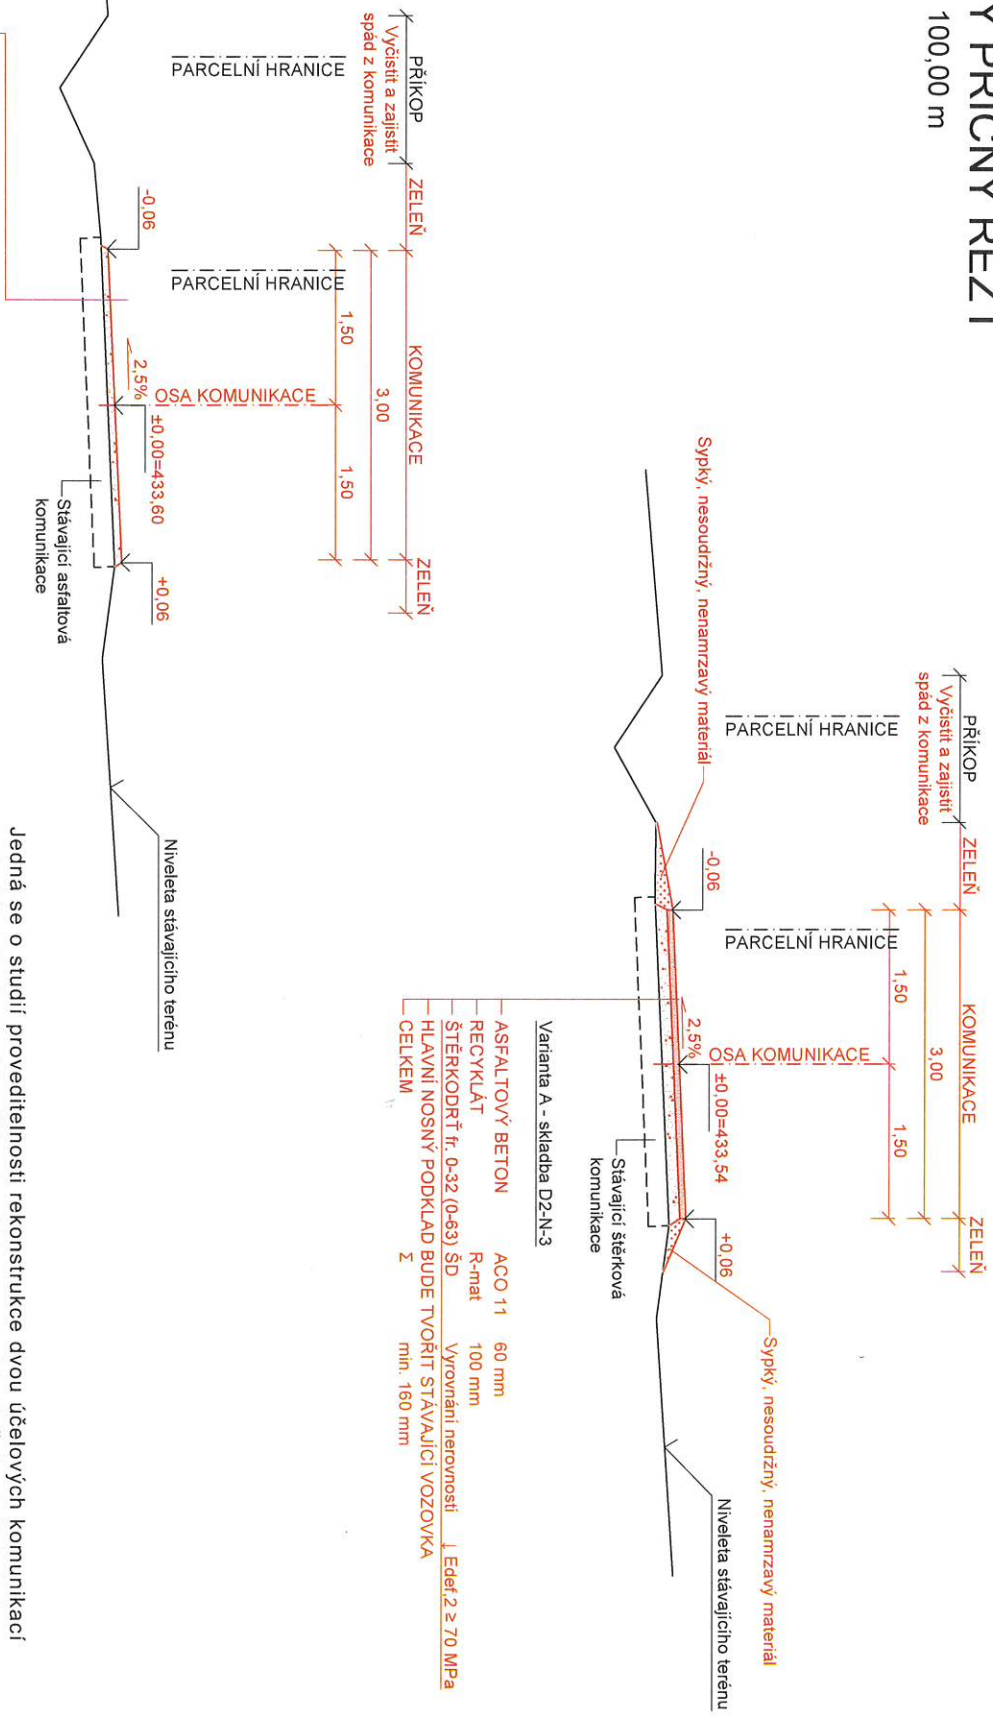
Y PŘÍČNÝ ŘEZ I
100,00 m

PŘÍKOP
Vyčistit a zajistit spád z komunikace
PARCELNÍ HRANICE
ZELEŇ
-0,06
PARCELNÍ HRANICE
1,50
3,00
KOMUNIKACE
2,5%
OSA KOMUNIKACE
±0,00=433,60
1,50
Stávající asfaltová komunikace
ZELEŇ
+0,06
Niveleta stávajícího terénu

Sypký, nesoudržný, nenamrzavý materiál
PŘÍKOP
Vyčistit a zajistit spád z komunikace
PARCELNÍ HRANICE
ZELEŇ
-0,06
PARCELNÍ HRANICE
1,50
3,00
KOMUNIKACE
2,5%
OSA KOMUNIKACE
±0,00=433,54
1,50
Stávající štěrková komunikace
ZELEŇ
+0,06
Sypký, nesoudržný, nenamrzavý materiál
Niveleta stávajícího terénu

Varianta A - skladba D2-N-3

| | | |
|---|---|---|
| ASFALTOVÝ BETON | ACO 11 | 60 mm |
| RECYKLÁT | R-mat | 100 mm |
| ŠTĚRKODRŤ fr. 0-32 (0-63) ŠD | Vyrovnání nerovností | Edef,2 ≥ 70 MPa |
| HLAVNÍ NOSNÝ PODKLAD BUDE TVOŘIT STÁVAJÍCÍ VOZOVKA | | |
| CELKEM | Σ | min. 160 mm |

Jedná se o studii proveditelnosti rekonstrukce dvou účelových komunikací